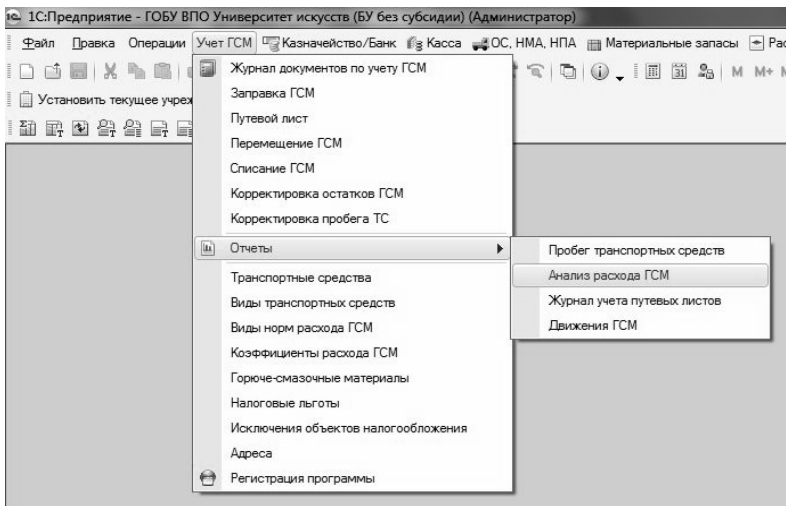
1С:Предприятие - ГОБУ ВПО Университет искусств (БУ без субсидии) (Администратор)

Файл Правка Операции Учет ГСМ Казначейство/Банк Касса ОС, НМА, НПА Материальные запасы Ра

М М+ М

Установить текущее учрех

Журнал документов по учету ГСМ
Заправка ГСМ
Путевой лист
Перемещение ГСМ
Списание ГСМ
Корректировка остатков ГСМ
Корректировка пробега ТС
Отчеты
Транспортные средства
Виды транспортных средств
Виды норм расхода ГСМ
Коэффициенты расхода ГСМ
Горюче-смазочные материалы
Налоговые льготы
Исключения объектов налогообложения
Адреса
Регистрация программы

Пробег транспортных средств
Анализ расхода ГСМ
Журнал учета путевых листов
Движения ГСМ